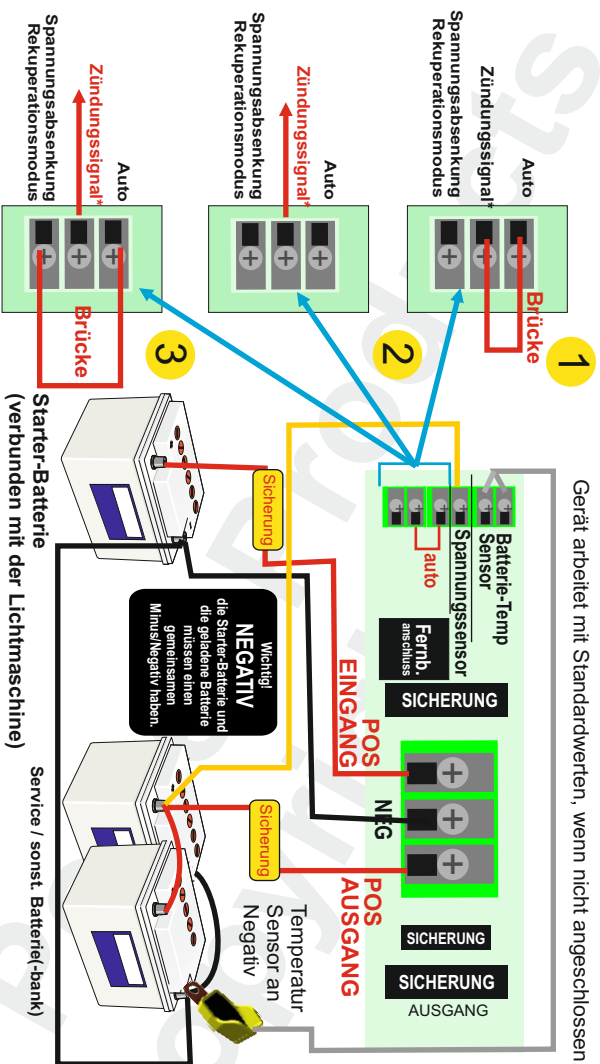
Gerät arbeitet mit Standardwerten, wenn nicht angeschlossen

1
Brücke
Auto
Zündungssignal*
Spannungsabsenkung
Rekuperationsmodus

2
Auto
Zündungssignal*
Spannungsabsenkung
Rekuperationsmodus

3
Brücke
Auto
Zündungssignal*
Spannungsabsenkung
Rekuperationsmodus

Batterie-Temp Sensor
Spannungssensor
auto

Fernb. anschluss

SICHERUNG

POS EINGANG

NEG

POS AUSGANG

SICHERUNG

SICHERUNG
AUSGANG

Sicherung

Sicherung

Wichtig!
NEGATIV
die Starter-Batterie und die geladene Batterie müssen einen gemeinsamen Minus/Negativ haben.

Temperatur Sensor an Negativ

Starter-Batterie
(verbunden mit der Lichtmaschine)

Service / sonst. Batterie(-bank)